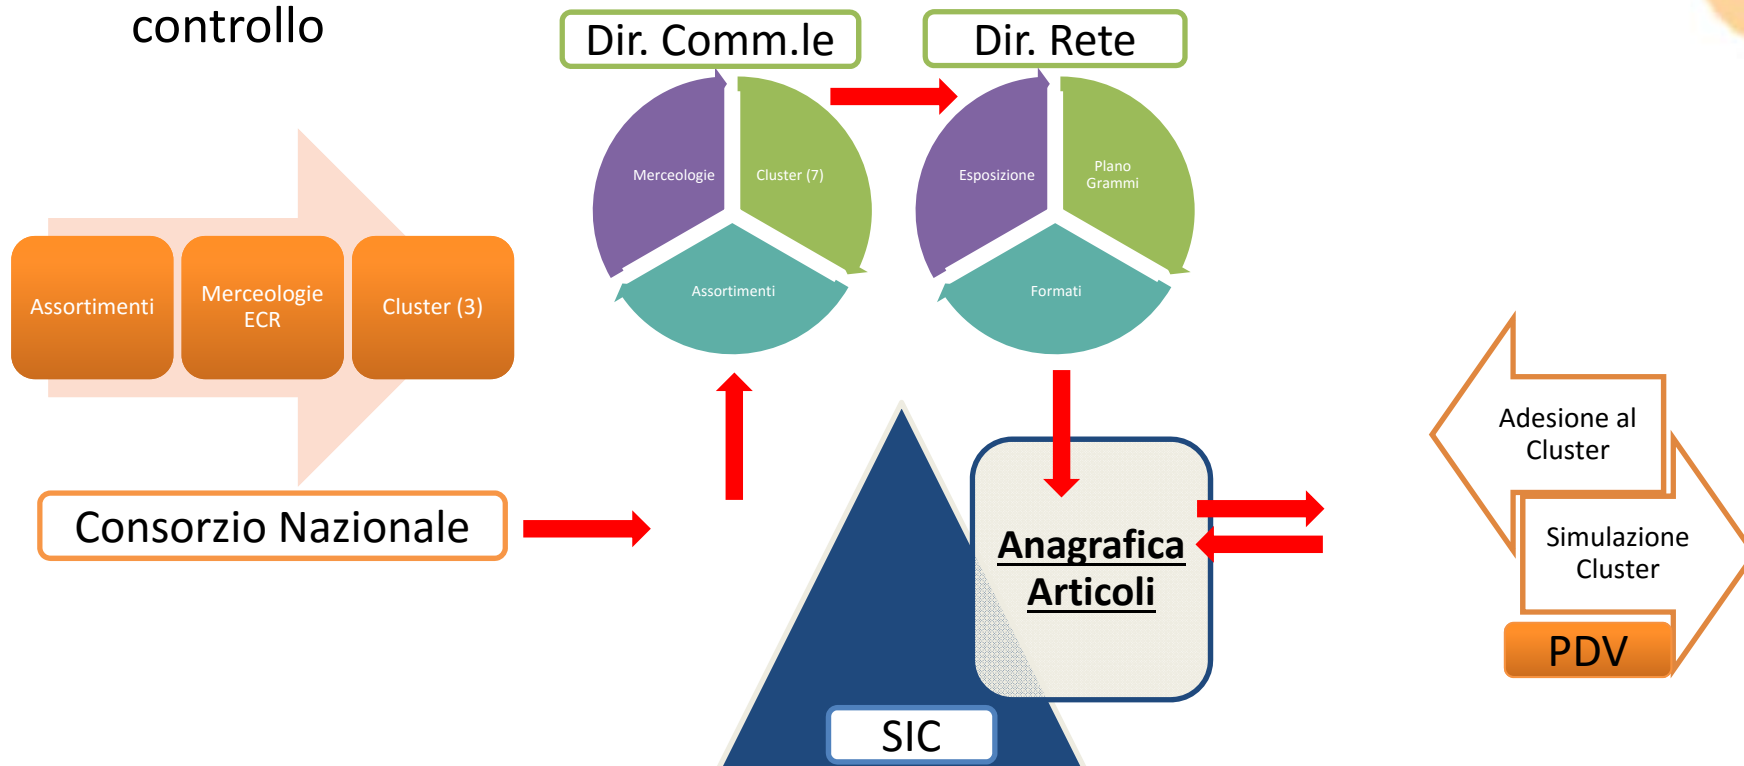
controllo

Assortimenti

Merceologie ECR

Cluster (3)

Consorzio Nazionale

Dir. Comm.le

Merceologie

Cluster (7)

Assortimenti

Dir. Rete

Esposizione

Plano Grammi

Formati

Anagrafica Articoli

SIC

Adesione al Cluster

Simulazione Cluster

PDV